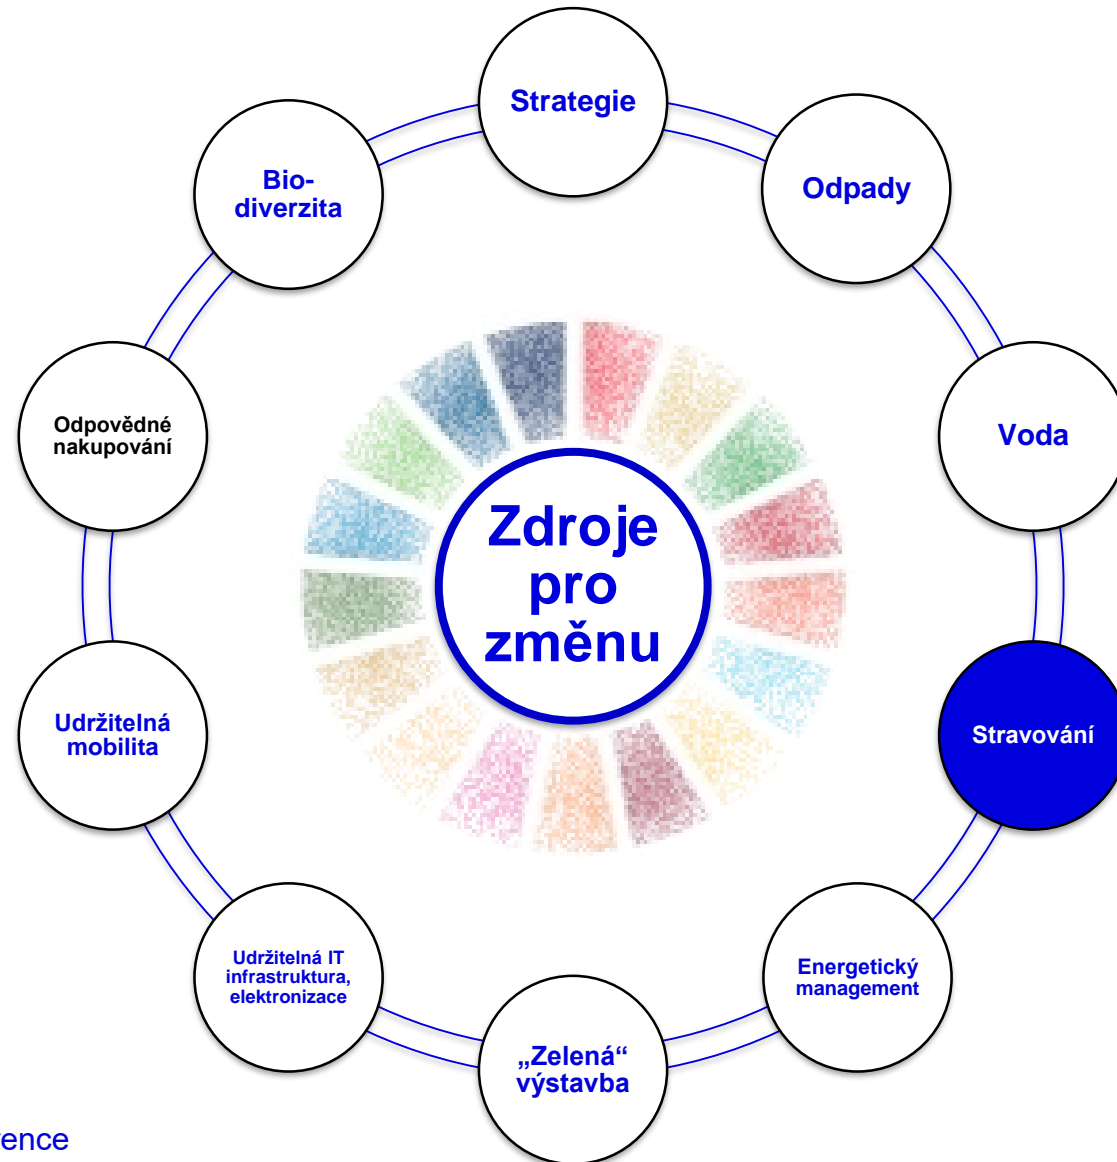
Zdroje pro změnu

Strategie

Odpady

Voda

Stravování

Energetický management

„Zelená“ výstavba

Udržitelná IT infrastruktura, elektronizace

Udržitelná mobilita

Odpovědné nakupování

Biodiverzita

ence